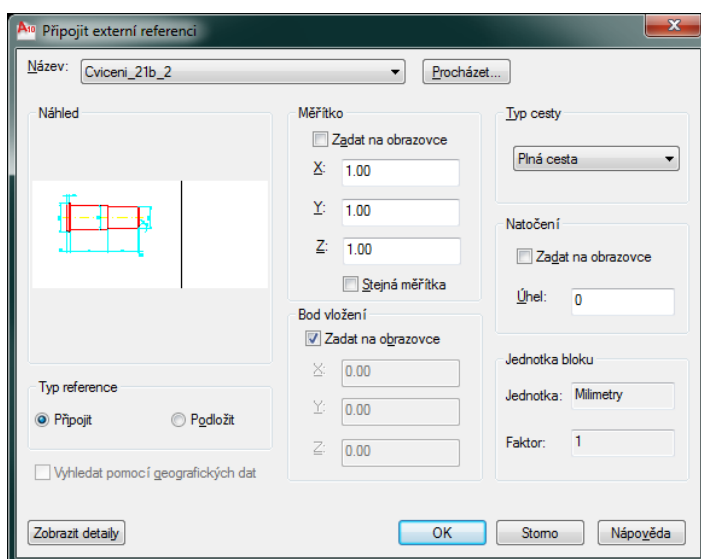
Připojit externí referenci

Název: Cviceni_21b_2
Procházet...

Náhled

Měřítko
Zadat na obrazovce
X: 1.00
Y: 1.00
Z: 1.00
Stejná měřítka

Typ cesty
Plná cesta

Natočení
Zadat na obrazovce
Úhel: 0

Bod vložení
Zadat na obrazovce
X: 0.00
Y: 0.00
Z: 0.00

Jednotka bloku
Jednotka: Milimetry
Faktor: 1

Typ reference
Připojit
Podložit

Vyhledat pomocí geografických dat

Zobrazit detaily
OK
Storno
Nápověda